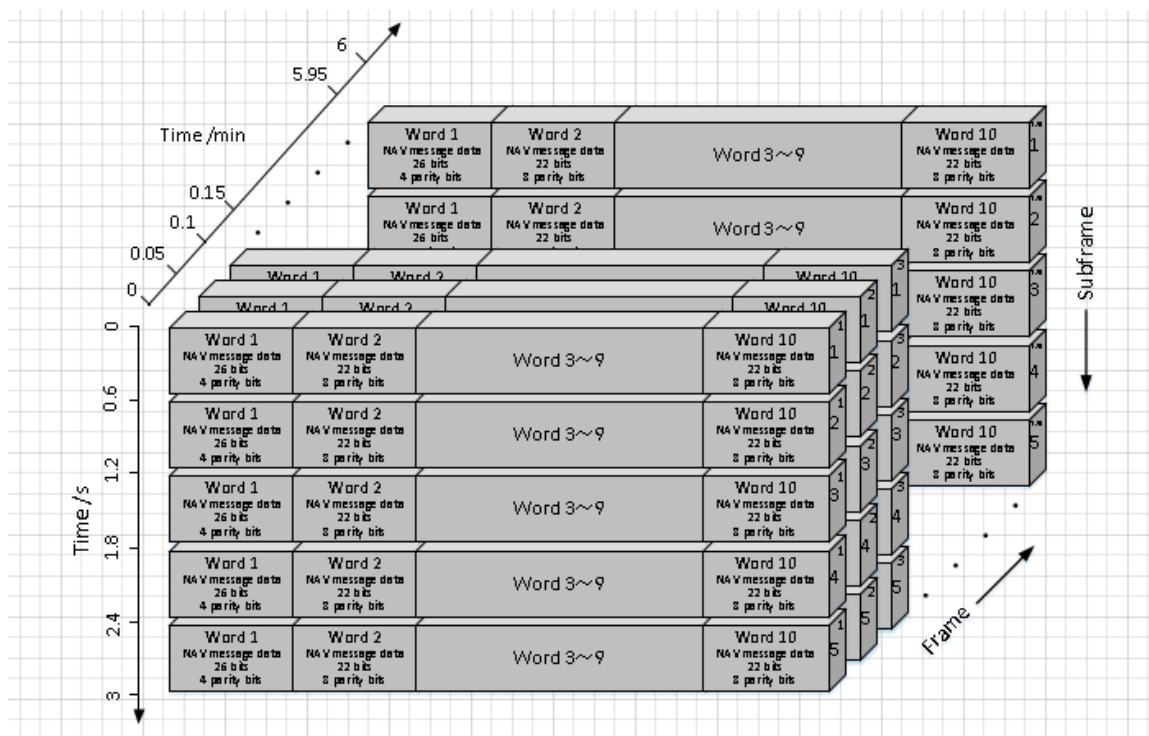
Time /min

6
5.95
0.15
0.1
0.05
0

Word 1
NAV message data
26 bits
4 parity bits

Word 2
NAV message data
22 bits
8 parity bits

Word 3～9

Word 10
NAV message data
22 bits
8 parity bits

1

Word 1
NAV message data
26 bits

Word 2
NAV message data
22 bits

Word 3～9

Word 10
NAV message data
22 bits
8 parity bits

2

Word 10
NAV message data
22 bits
8 parity bits

3

Word 10
NAV message data
22 bits
8 parity bits

4

Word 10
NAV message data
22 bits
8 parity bits

5

Subframe

Word 1
Word 2
Word 10
3
1
Word 1
Word 2
Word 10
2
1

Time /s

0
0.6
1.2
1.8
2.4
3

Word 1
NAV message data
26 bits
4 parity bits

Word 2
NAV message data
22 bits
8 parity bits

Word 3～9

Word 10
NAV message data
22 bits
8 parity bits

1
1

Word 1
NAV message data
26 bits
4 parity bits

Word 2
NAV message data
22 bits
8 parity bits

Word 3～9

Word 10
NAV message data
22 bits
8 parity bits

1
2

Word 1
NAV message data
26 bits
4 parity bits

Word 2
NAV message data
22 bits
8 parity bits

Word 3～9

Word 10
NAV message data
22 bits
8 parity bits

1
3

Word 1
NAV message data
26 bits
4 parity bits

Word 2
NAV message data
22 bits
8 parity bits

Word 3～9

Word 10
NAV message data
22 bits
8 parity bits

1
4

Word 1
NAV message data
26 bits
4 parity bits

Word 2
NAV message data
22 bits
8 parity bits

Word 3～9

Word 10
NAV message data
22 bits
8 parity bits

1
5

2
2
2
3
2
3
2
4
2
4
3
5
2
5

Frame